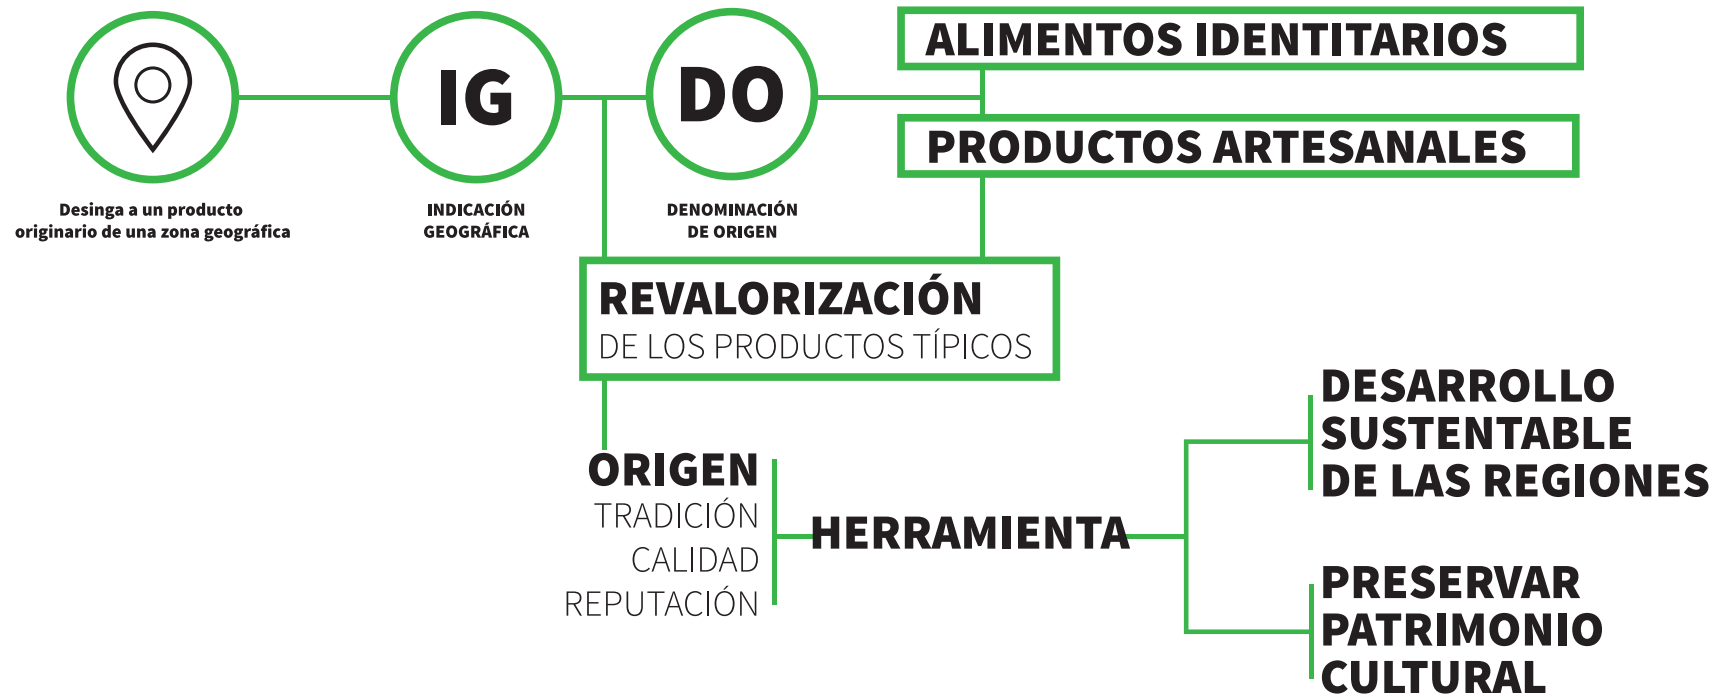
Desinga a un producto originario de una zona geográfica

IG

INDICACIÓN GEOGRÁFICA

DO

DENOMINACIÓN DE ORIGEN

ALIMENTOS IDENTITARIOS

PRODUCTOS ARTESANALES

REVALORIZACIÓN
DE LOS PRODUCTOS TÍPICOS

ORIGEN
TRADICIÓN
CALIDAD
REPUTACIÓN

HERRAMIENTA

DESARROLLO SUSTENTABLE DE LAS REGIONES

PRESERVAR PATRIMONIO CULTURAL